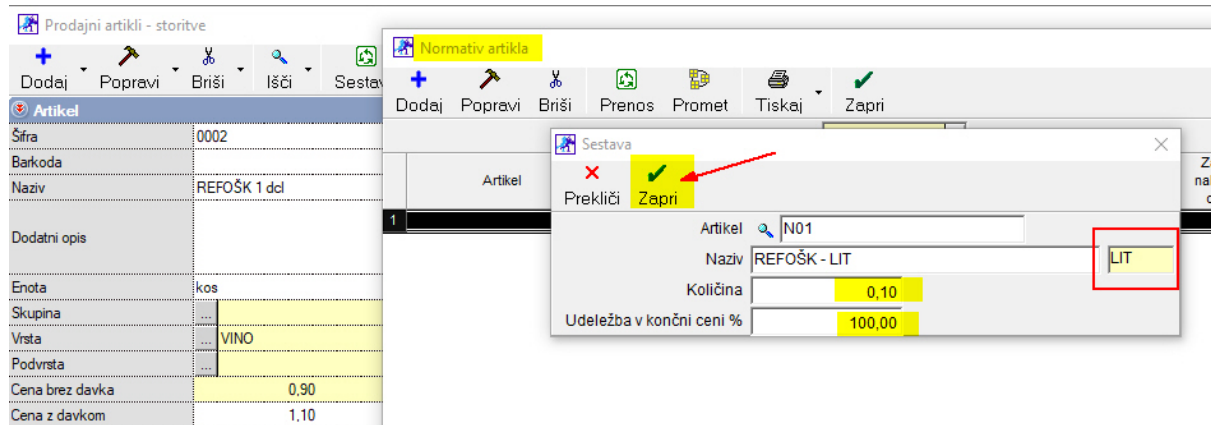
Prodajni artikli - storitve

Dodaj Popravi Briši Išči Sestav

Artikel

| | |
|---|---|
| Šifra | 0002 |
| Barkoda | |
| Naziv | REFOŠK 1 dcl |
| Dodatni opis | |
| Enota | kos |
| Skupina | ... |
| Vrsta | ... VINO |
| Podvrsta | ... |
| Cena brez davka | 0,90 |
| Cena z davkom | 1,10 |

Normativ artikla

Dodaj Popravi Briši Prenos Promet Tiskaj Zapri

Artikel

1

Z
na
c

Sestava

Prekliči Zapri

Artikel N01

Naziv REFOŠK - LIT LIT

Količina 0,10

Udeležba v končni ceni % 100,00